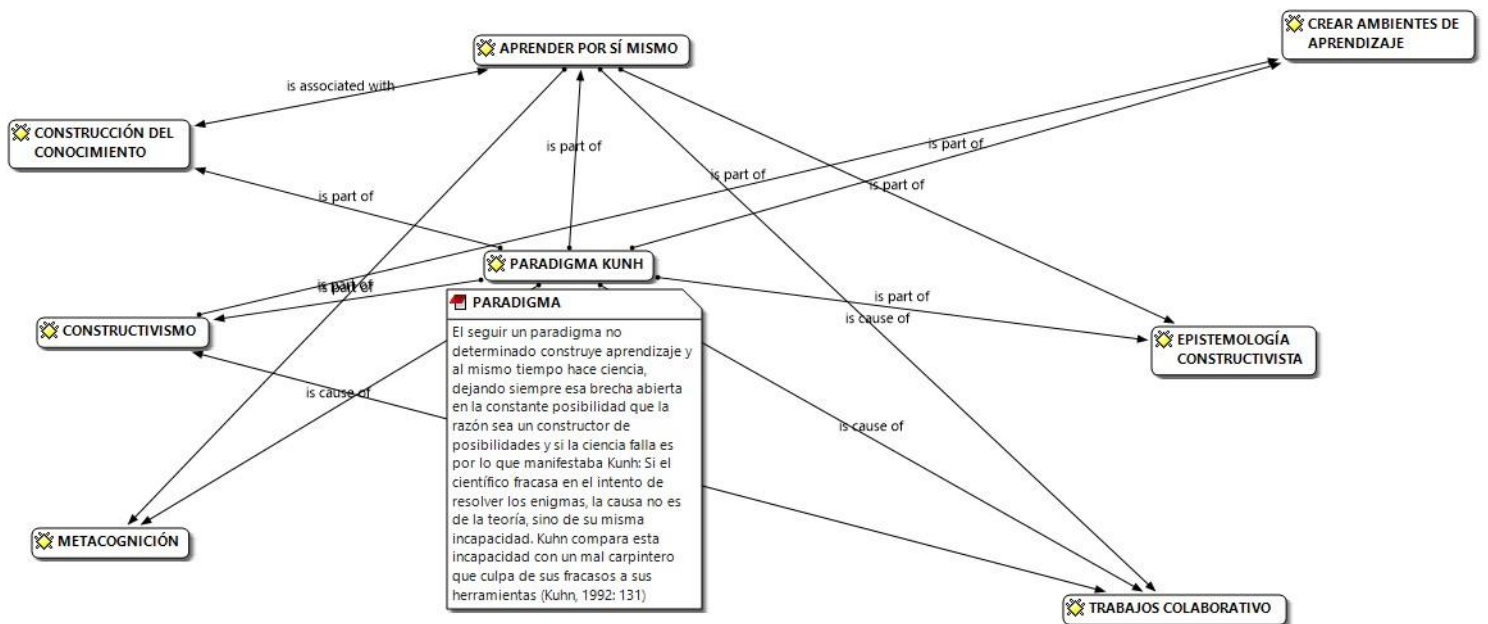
APRENDER POR SÍ MISMO

CREAR AMBIENTES DE APRENDIZAJE

is associated with

CONSTRUCCIÓN DEL CONOCIMIENTO

is part of

is part of

is part of

is part of

is part of

PARADIGMA KUNH

is part of

is part of

CONSTRUCTIVISMO

PARADIGMA

El seguir un paradigma no determinado construye aprendizaje y al mismo tiempo hace ciencia, dejando siempre esa brecha abierta en la constante posibilidad que la razón sea un constructor de posibilidades y si la ciencia falla es por lo que manifestaba Kunh: Si el científico fracasa en el intento de resolver los enigmas, la causa no es de la teoría, sino de su misma incapacidad. Kuhn compara esta incapacidad con un mal carpintero que culpa de sus fracasos a sus herramientas (Kuhn, 1992: 131)

is part of

is cause of

EPISTEMOLOGÍA CONSTRUCTIVISTA

is cause of

is cause of

METACOGNICIÓN

TRABAJOS COLABORATIVO